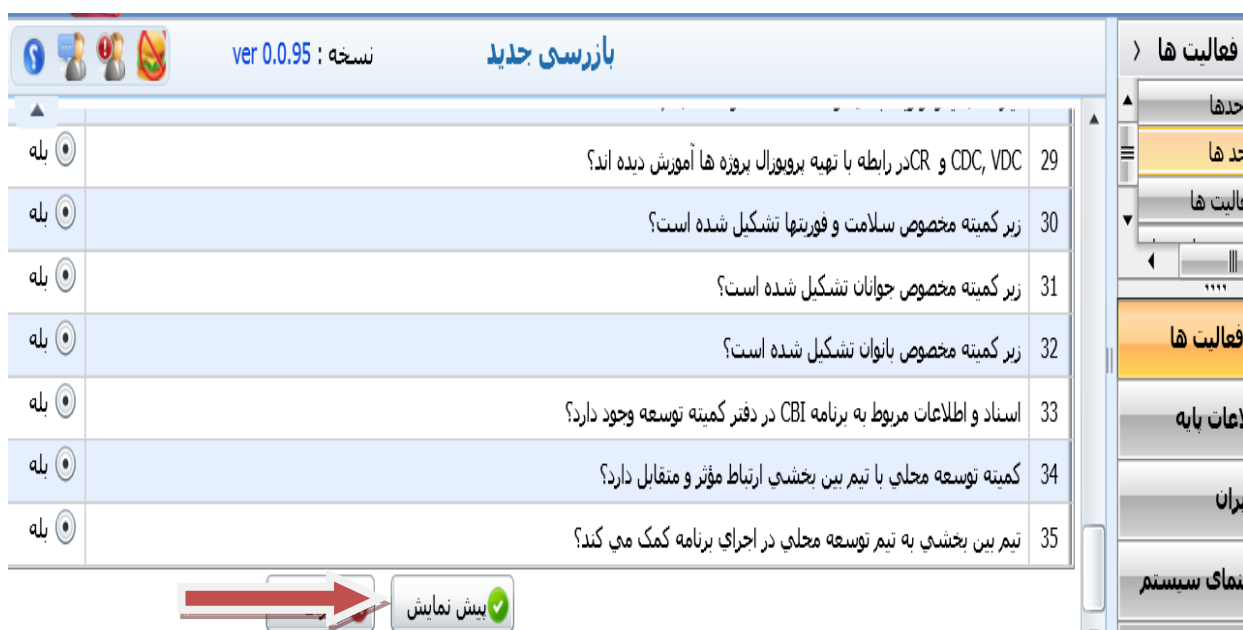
فعالیت ها
حدها
حد ها
عالیت ها
۱۱۱۱
فعالیت ها
لاعات پایه
ران
نمای سیستم

بازرسی جدید
نسخه : ver 0.0.95

| | | |
|---|---|---|
| 29 | CDC, VDC و CRدر رابطه با تهیه پروپوزال پروژه ها آموزش دیده اند؟ | بله |
| 30 | زیر کمیته مخصوص سلامت و فوریتها تشکیل شده است؟ | بله |
| 31 | زیر کمیته مخصوص جوانان تشکیل شده است؟ | بله |
| 32 | زیر کمیته مخصوص بانوان تشکیل شده است؟ | بله |
| 33 | اسناد و اطلاعات مربوط به برنامه CBI در دفتر کمیته توسعه وجود دارد؟ | بله |
| 34 | کمیته توسعه محلي با تیم بین بخشي ارتباط مؤثر و متقابل دارد؟ | بله |
| 35 | تیم بین بخشي به تیم توسعه محلي در اجراي برنامه کمک مي کند؟ | بله |

پیش نمایش